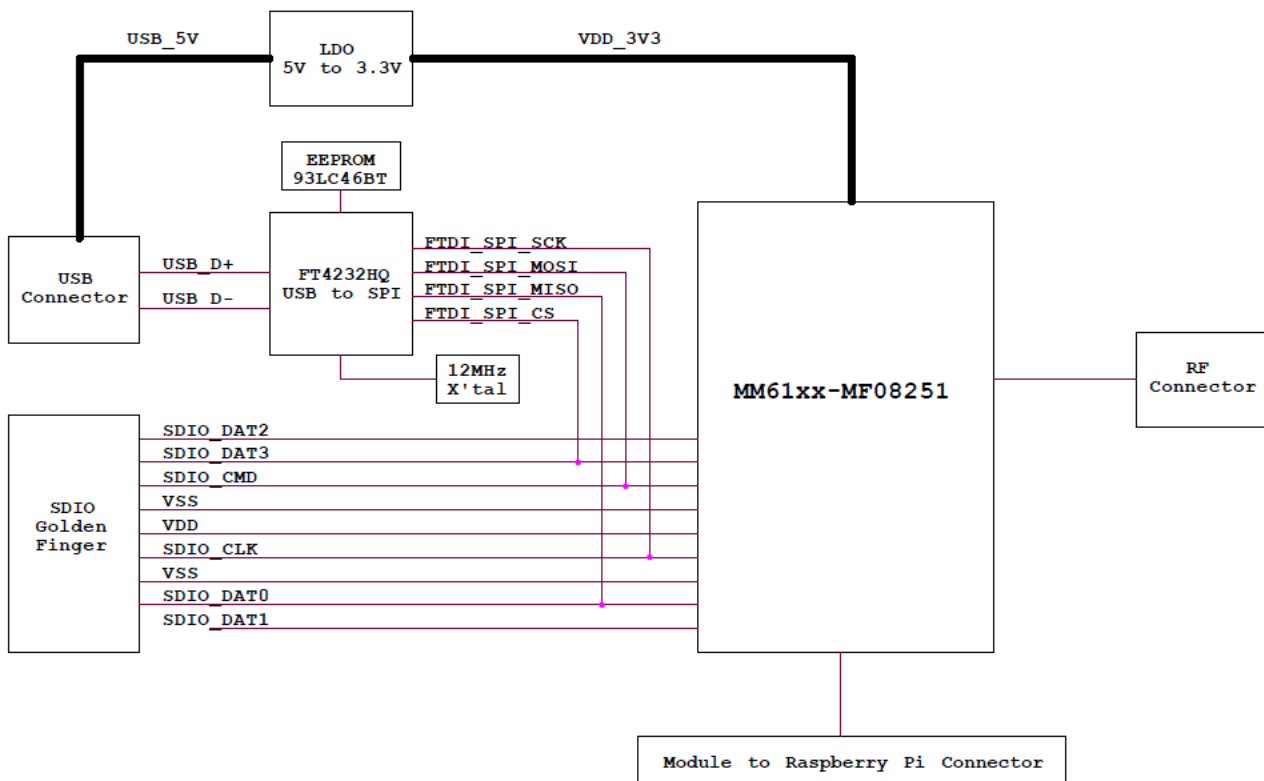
USB_5V

LDO
5V to 3.3V

VDD_3V3

EEPROM
93LC46BT

USB
Connector

USB_D+

USB_D-

FT4232HQ
USB to SPI

FTDI_SPI_SCK

FTDI_SPI_MOSI

FTDI_SPI_MISO

FTDI_SPI_CS

12MHz
X'tal

MM61xx-MF08251

RF
Connector

SDIO
Golden
Finger

SDIO_DAT2

SDIO_DAT3

SDIO_CMD

VSS

VDD

SDIO_CLK

VSS

SDIO_DAT0

SDIO_DAT1

Module to Raspberry Pi Connector